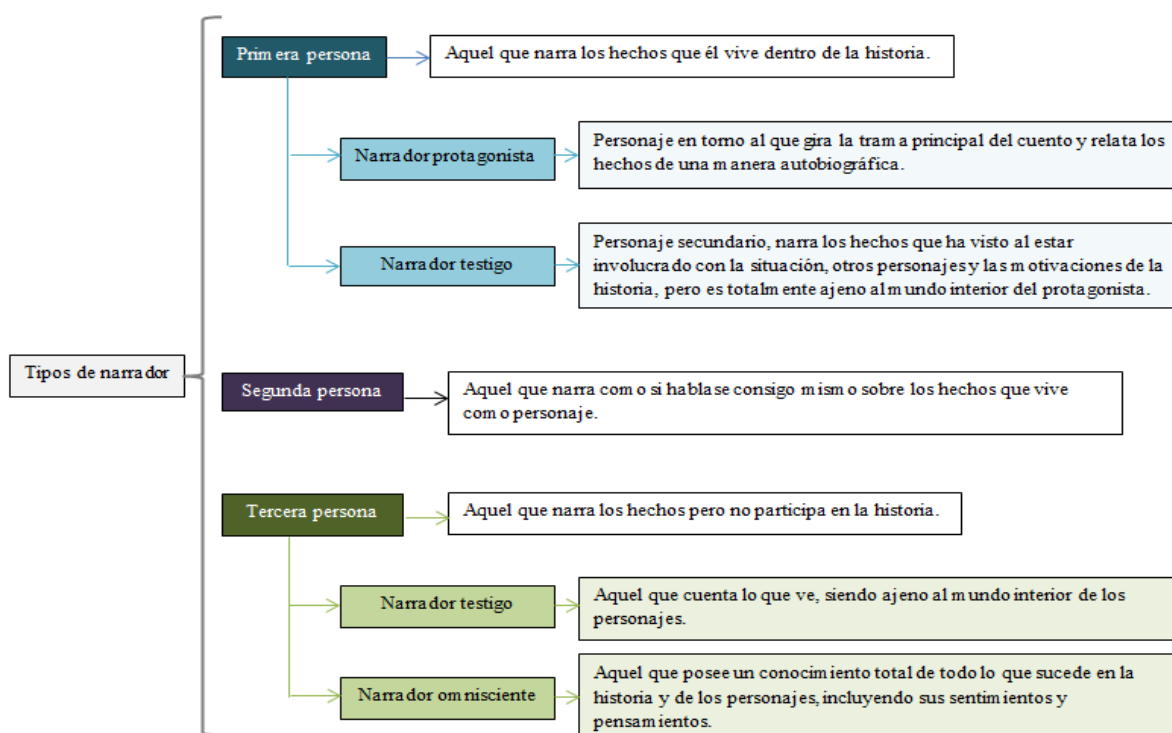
Tipos de narrador

Primera persona

Aquel que narra los hechos que él vive dentro de la historia.

Narrador protagonista

Personaje en torno al que gira la trama principal del cuento y relata los hechos de una manera autobiográfica.

Narrador testigo

Personaje secundario, narra los hechos que ha visto al estar involucrado con la situación, otros personajes y las motivaciones de la historia, pero es totalmente ajeno al mundo interior del protagonista.

Segunda persona

Aquel que narra como si hablase consigo mismo sobre los hechos que vive como personaje.

Tercera persona

Aquel que narra los hechos pero no participa en la historia.

Narrador testigo

Aquel que cuenta lo que ve, siendo ajeno al mundo interior de los personajes.

Narrador omnisciente

Aquel que posee un conocimiento total de todo lo que sucede en la historia y de los personajes, incluyendo sus sentimientos y pensamientos.